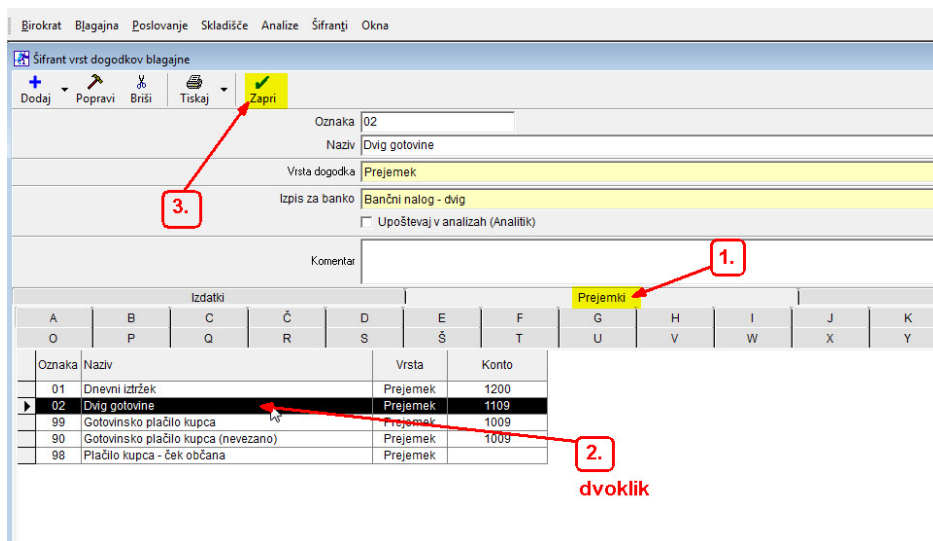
Birokrat Blagajna Poslovanje Skladišče Analize Šifranti Okna

Šifrant vrst dogodkov blagajne

Dodaj Popravi Briši Tiskaj Zapri

Oznaka 02
Naziv Dvig gotovine
Vrsta dogodka Prejemek
Izpis za banko Bančni nalog - dvig
Upoštevaj v analizah (Analitik)
Komentar

3.

1.

Izdatki Prejemki

| A | B | C | Č | D | E | F | G | H | I | J | K |
|---|---|---|---|---|---|---|---|---|---|---|---|
| O | P | Q | R | S | Š | T | U | V | W | X | Y |

| Oznaka | Naziv | Vrsta | Konto |
|---|---|---|---|
| 01 | Dnevni iztržek | Prejemek | 1200 |
| 02 | Dvig gotovine | Prejemek | 1109 |
| 99 | Gotovinsko plačilo kupca | Prejemek | 1009 |
| 90 | Gotovinsko plačilo kupca (nevezano) | Prejemek | 1009 |
| 98 | Plačilo kupca - ček občana | Prejemek | |

2.
dvoklik